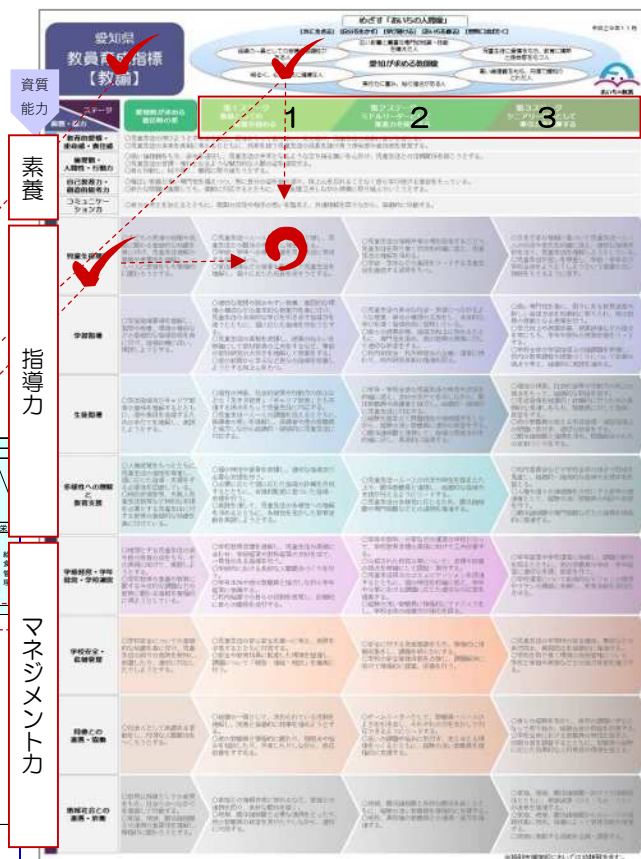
愛知県
教員育成指標
【教諭】

めざす「あいちの人間像」

愛知が求める教師像

資質能力

ステージ

素養

教育の使命・責任感

倫理観・人間性・行動力

自己研鑽・創造的能力

コミュニケーション力

指導力

児童生徒理解

学習指導

生徒指導

多様性への理解と教育支援

マネジメント力

学級経営・学年経営・学校運営

学校安全・危機管理

同僚との連携・協働

地域社会との連携・貢献

第１ステージ

第２ステージ

第３ステージ

1

2

3

あいちの教育